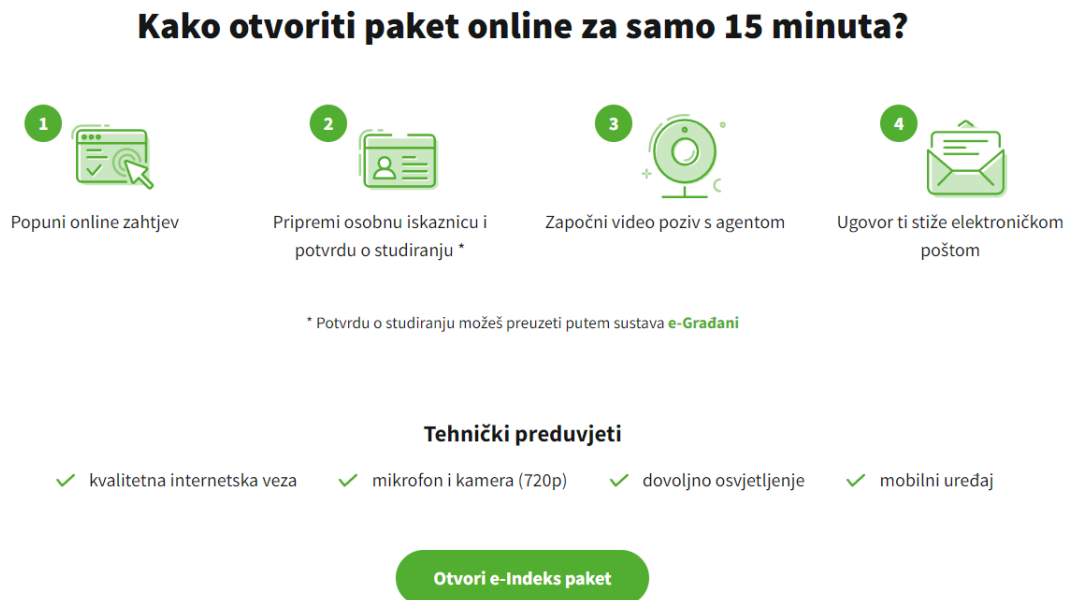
Kako otvoriti paket online za samo 15 minuta?

1
Popuni online zahtjev

2
Pripremi osobnu iskaznicu i potvrdu o studiranju *

3
Započni video poziv s agentom

4
Ugovor ti stiže elektroničkom poštom

* Potvrdu o studiranju možeš preuzeti putem sustava e-Građani

Tehnički preduvjeti

kvalitetna internetska veza
mikrofon i kamera (720p)
dovoljno osvjetljenje
mobilni uređaj

Otvori e-Indeks paket